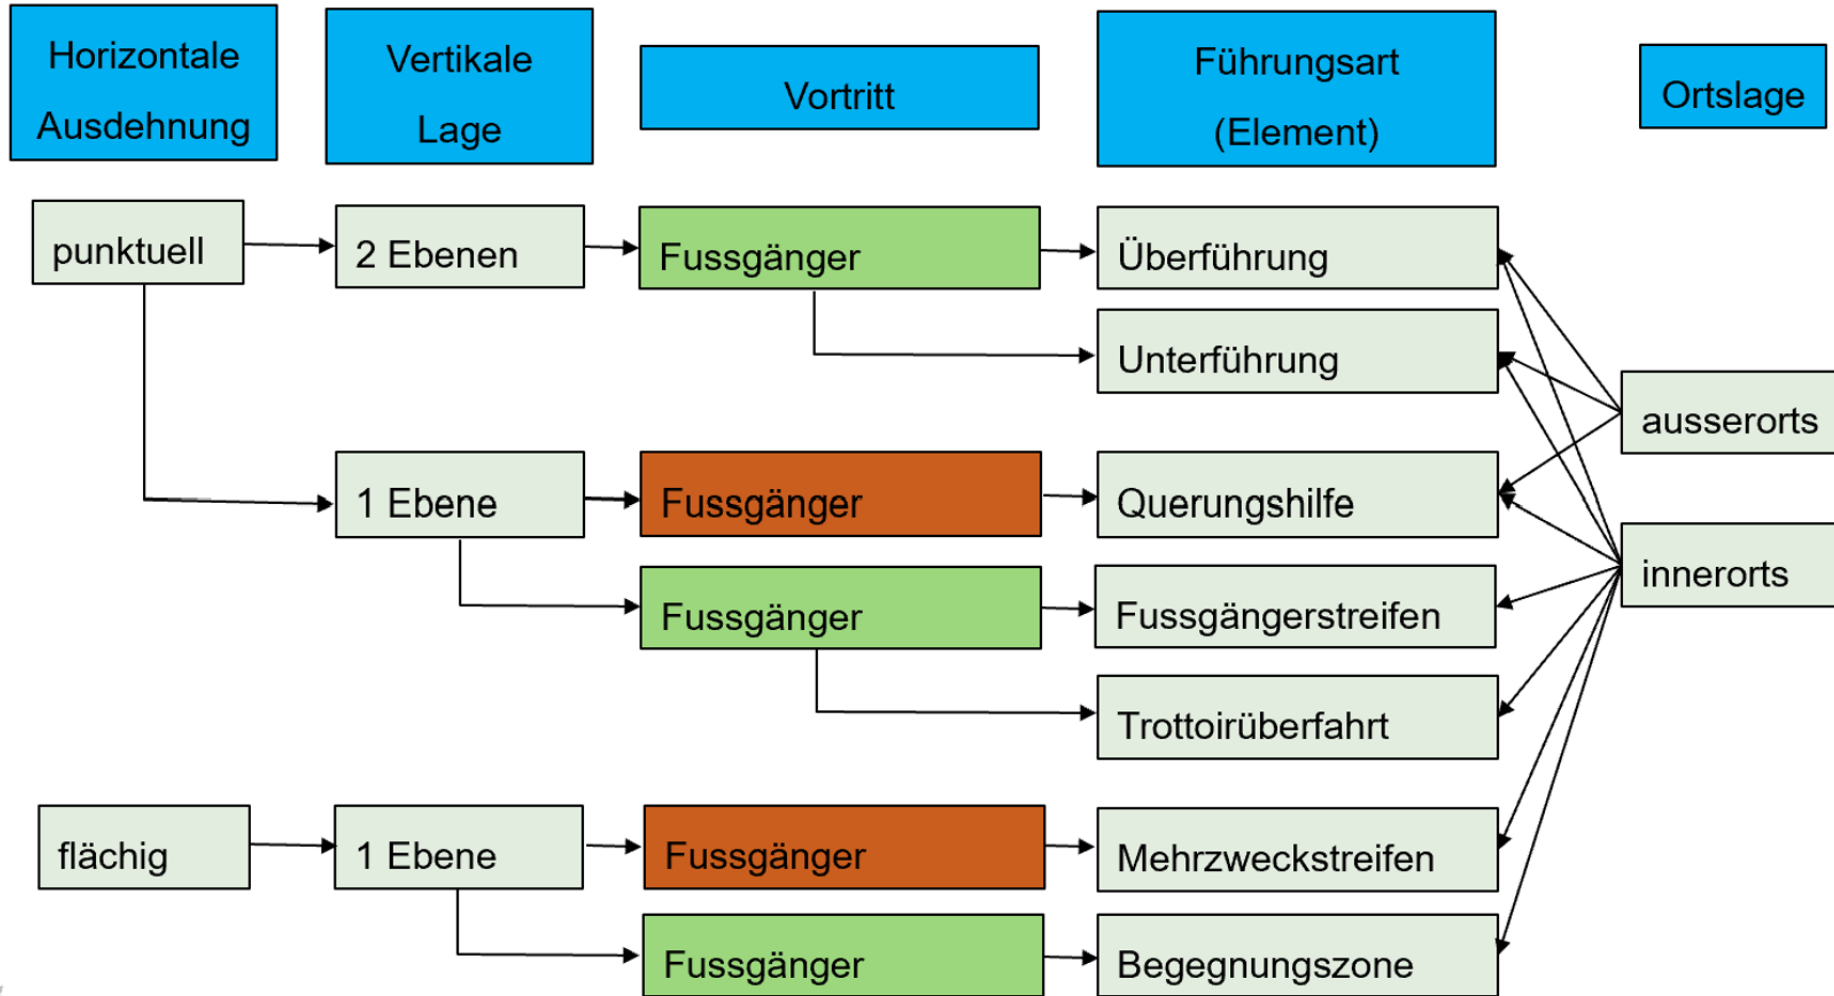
Horizontale Ausdehnung

Vertikale Lage

Vortritt

Führungsart (Element)

Ortslage

punktuell

2 Ebenen

Fussgänger

Überführung

Unterführung

ausserorts

1 Ebene

Fussgänger

Querungshilfe

innerorts

Fussgänger

Fussgängerstreifen

Trottoirüberfahrt

flächig

1 Ebene

Fussgänger

Mehrzweckstreifen

Fussgänger

Begegnungszone